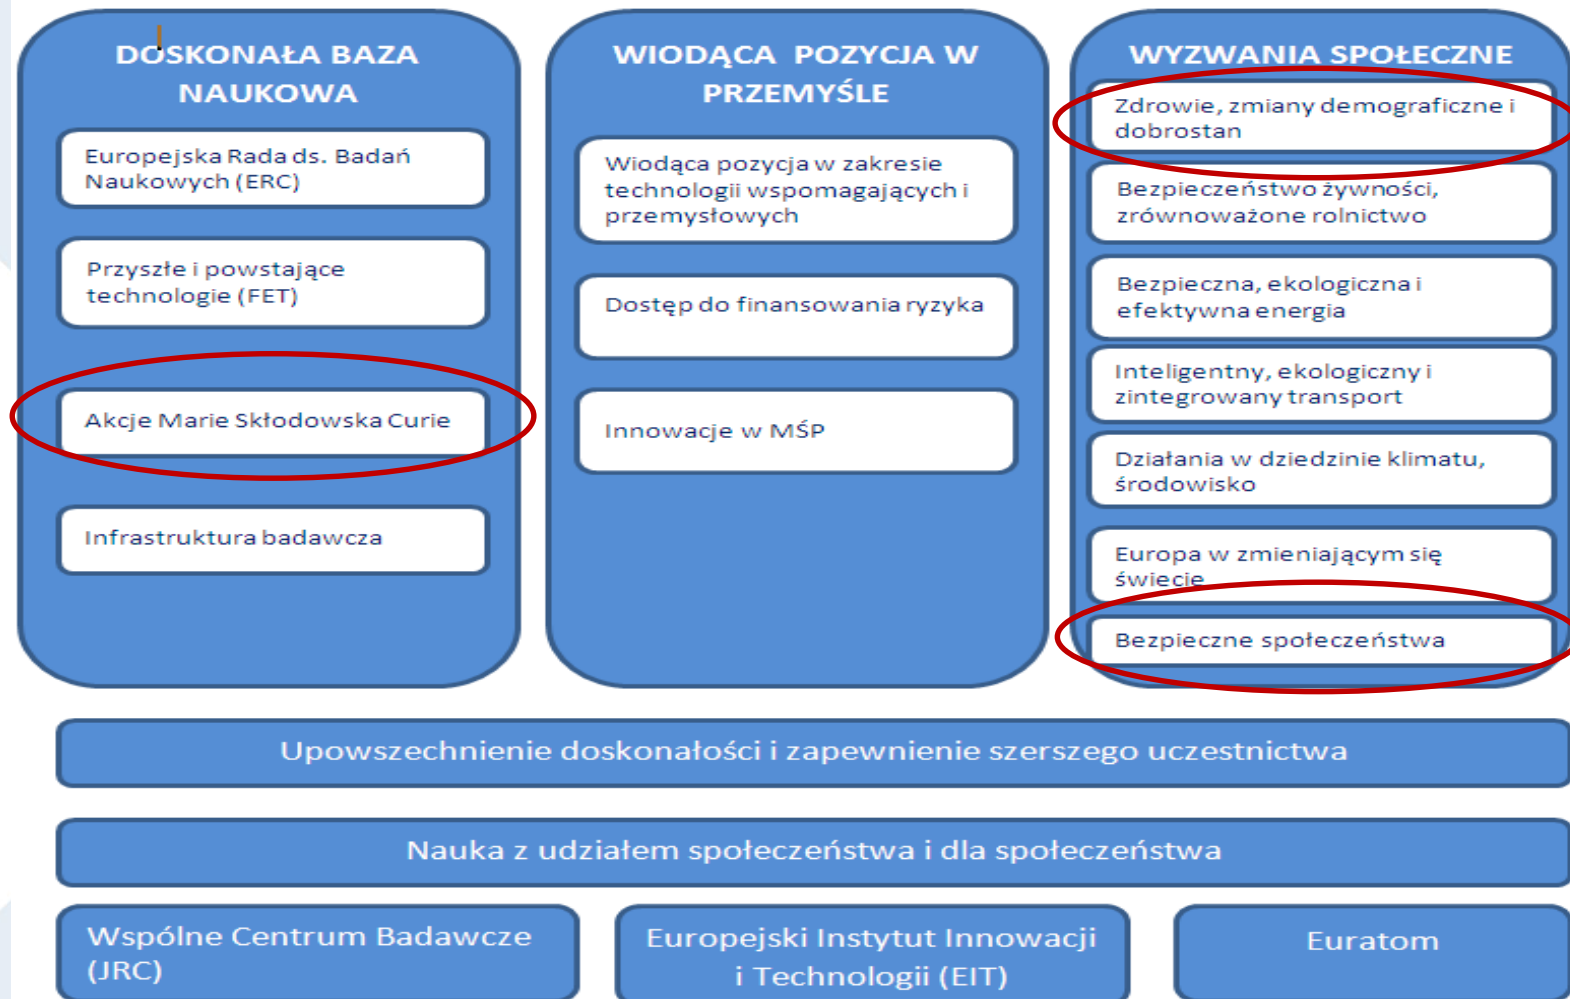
DOSKONAŁA BAZA NAUKOWA

Europejska Rada ds. Badań Naukowych (ERC)

Przyszłe i powstające technologie (FET)

Akcje Marie Skłodowska Curie

Infrastruktura badawcza

WIODĄCA POZYCJA W PRZEMYŚLE

Wiodąca pozycja w zakresie technologii wspomagających i przemysłowych

Dostęp do finansowania ryzyka

Innowacje w MŚP

WYZWANIA SPOŁECZNE

Zdrowie, zmiany demograficzne i dobrostan

Bezpieczeństwo żywności, zrównoważone rolnictwo

Bezpieczna, ekologiczna i efektywna energia

Inteligentny, ekologiczny i zintegrowany transport

Działania w dziedzinie klimatu, środowisko

Europa w zmieniającym się świecie

Bezpieczne społeczeństwa

Upowszechnienie doskonałości i zapewnienie szerszego uczestnictwa

Nauka z udziałem społeczeństwa i dla społeczeństwa

Wspólne Centrum Badawcze (JRC)

Europejski Instytut Innowacji i Technologii (EIT)

Euratom